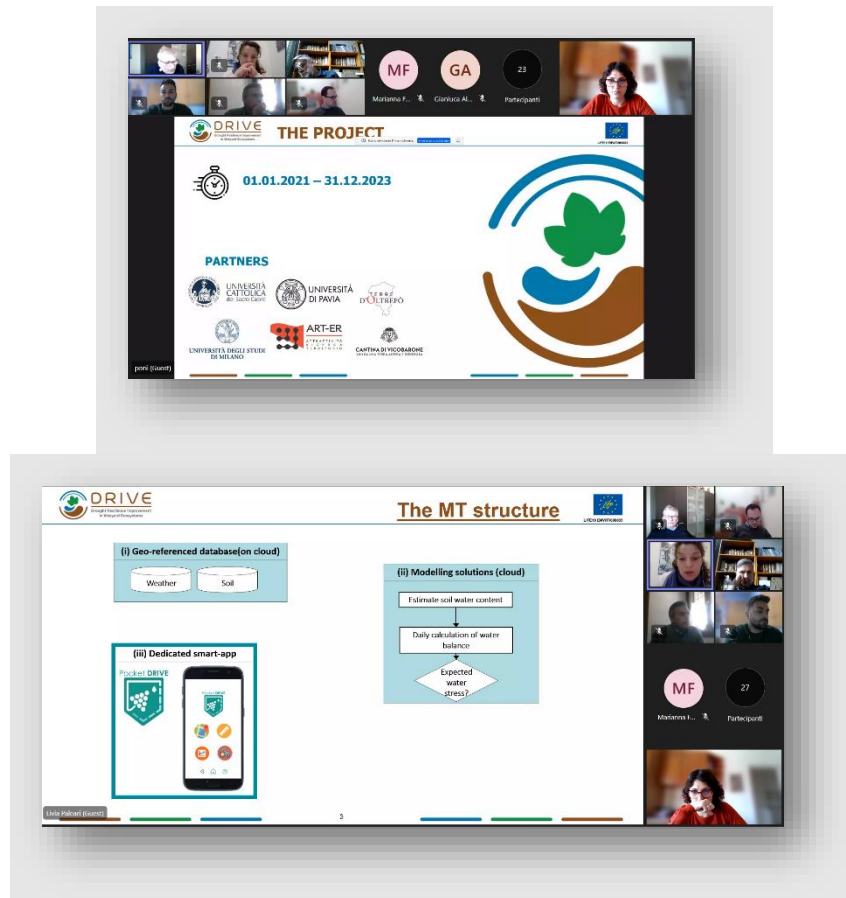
MF
Marianna F...

GA
Gianluca Al...

23
Partecipanti

DRIVE

THE PROJECT

01.01.2021 – 31.12.2023

PARTNERS

UNIVERSITÀ CATTOLICA del Sacro Cuore

UNIVERSITÀ DI PAVIA

TERRE D'OLTREPÒ

UNIVERSITÀ DEGLI STUDI DI MILANO

ART-ER

CANTINA DI VICOBARONE

poni (Guest)

DRIVE

The MT structure

(i) Geo-referenced database(on cloud)

Weather

Soil

(ii) Modeling solutions (cloud)

Estimate soil water content

Daily calculation of water balance

Expected water stress?

(iii) Dedicated smart-app

Pocket DRIVE

MF
Marianna F...

27
Partecipanti

Livia Palcari (Guest)

3